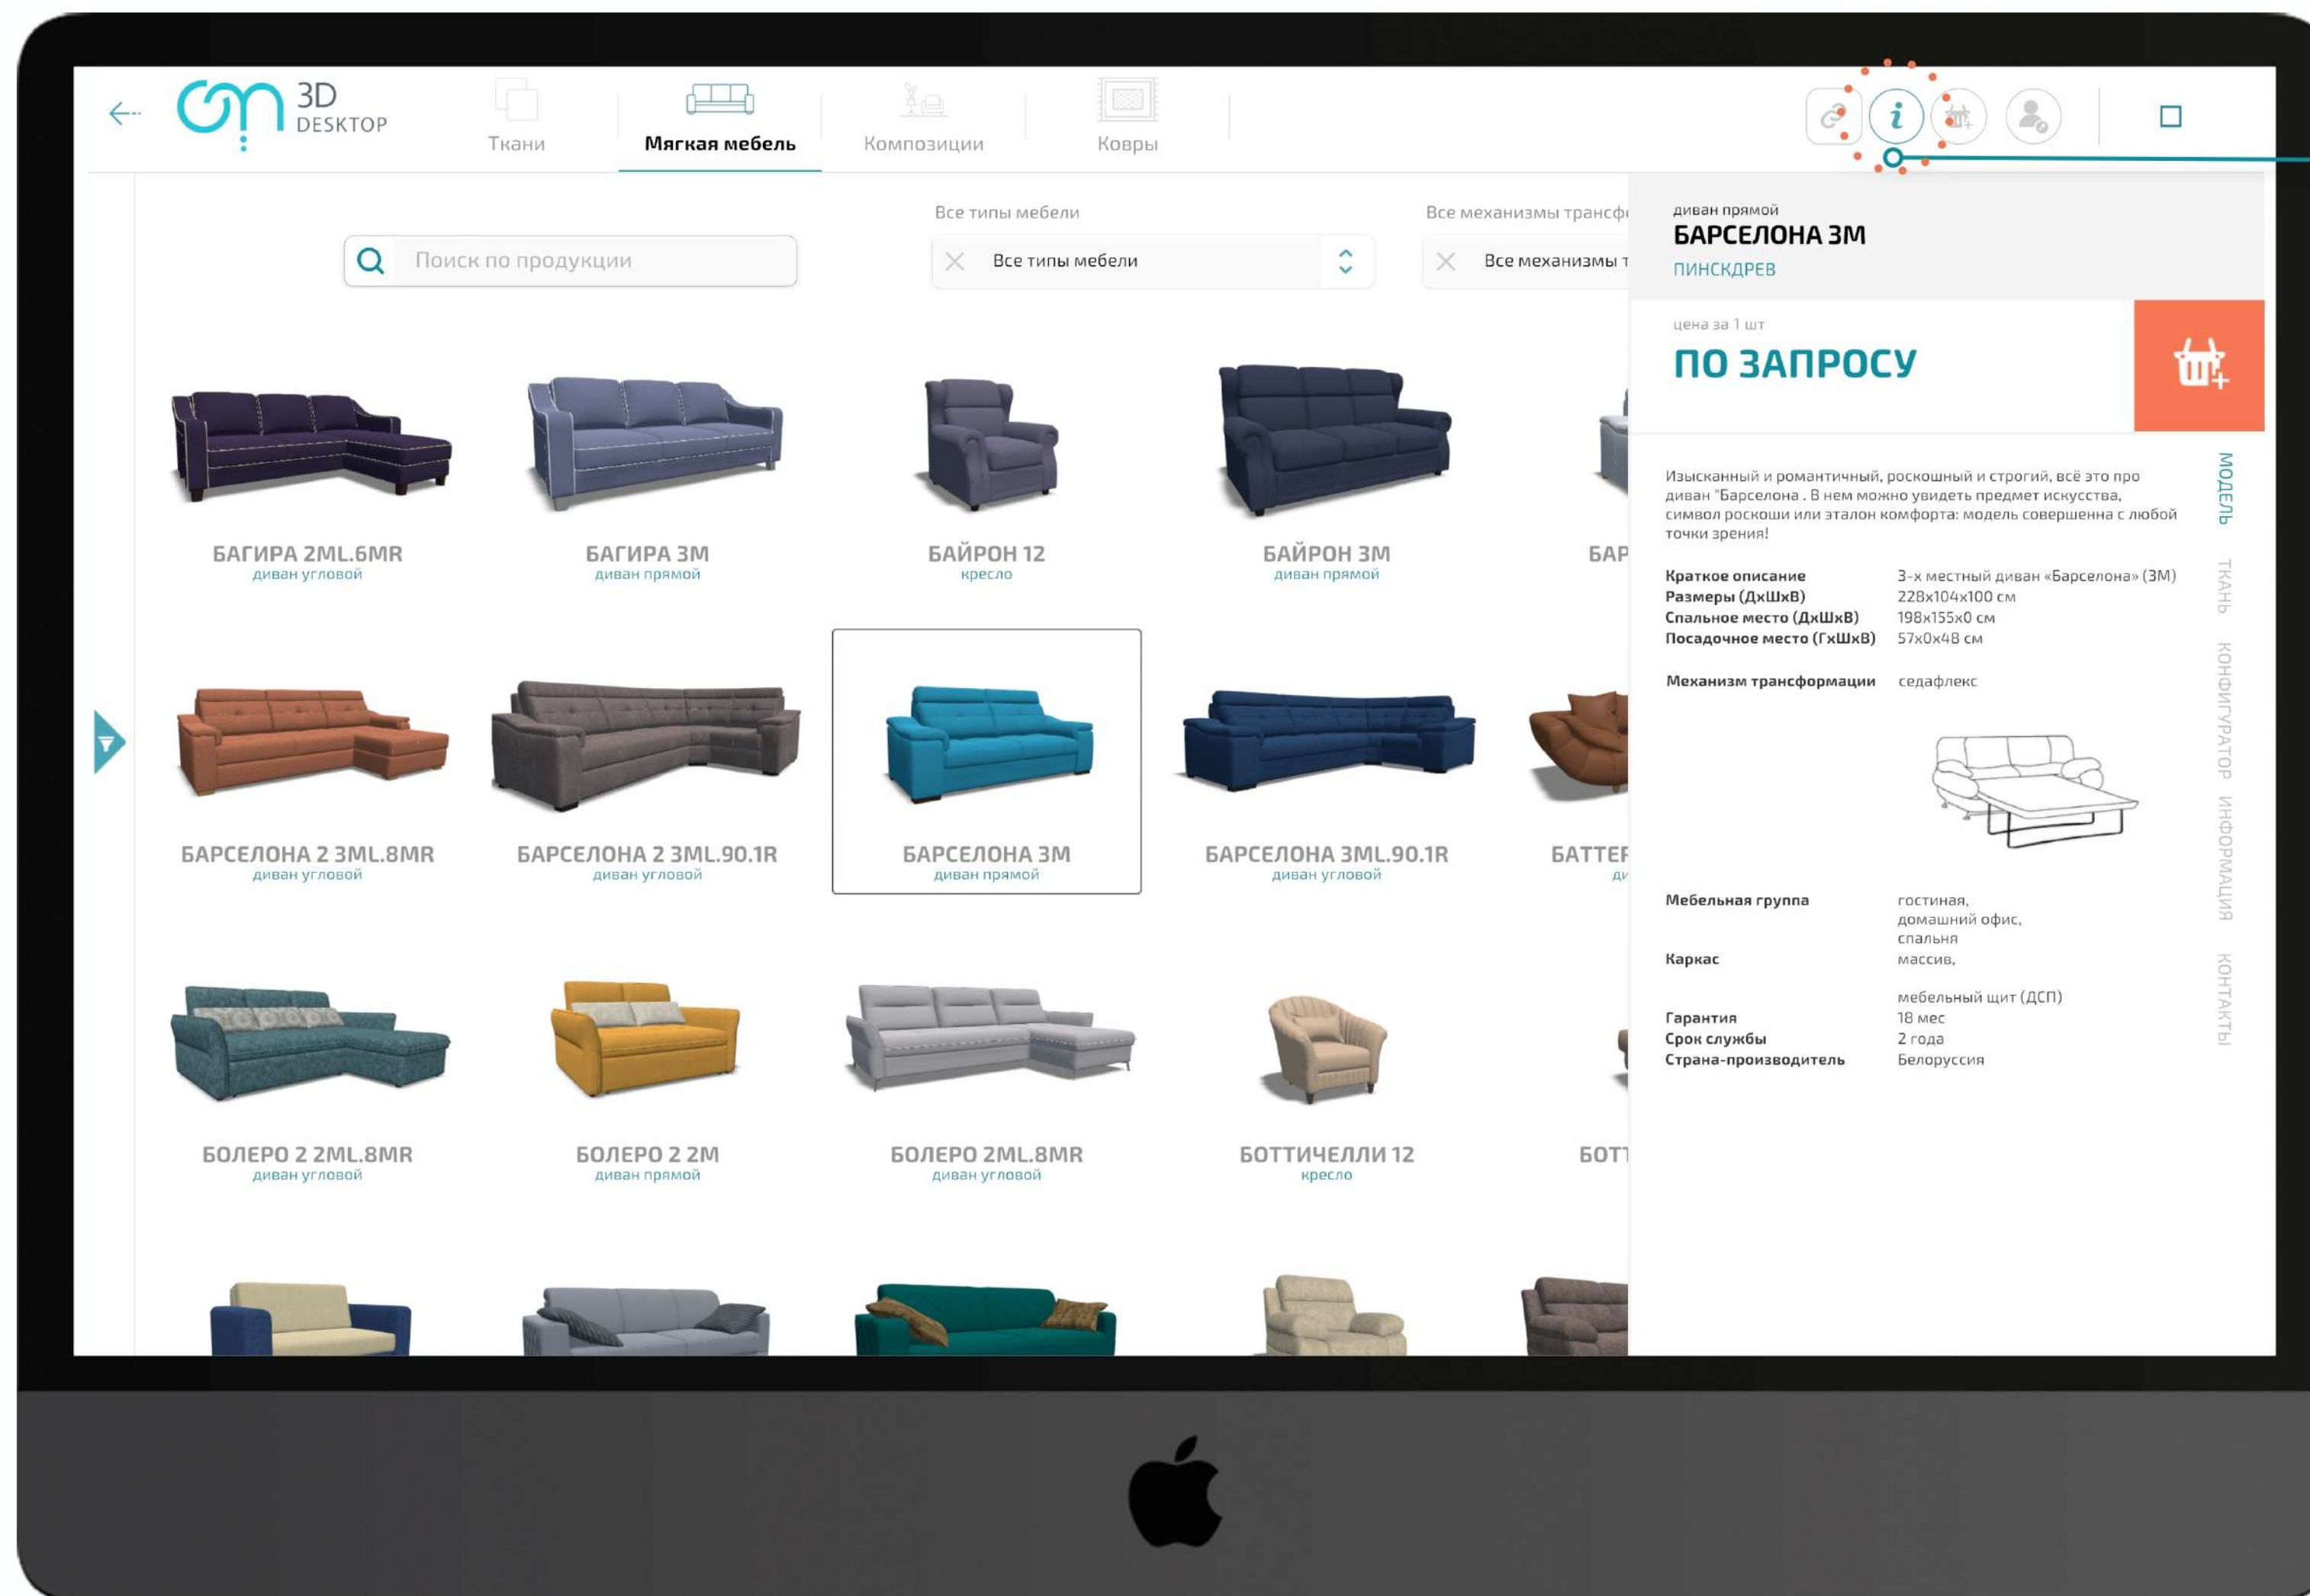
3D DESKTOP

Ткани | Мягкая мебель | Композиции | Ковры

Поиск по продукции

Все типы мебели
Все типы мебели

Все механизмы трансф
Все механизмы т

БАГИРА 2ML.6MR
диван угловой

БАГИРА 3М
диван прямой

БАЙРОН 12
кресло

БАЙРОН 3М
диван прямой

БАР

БАРСЕЛОНА 2 3ML.8MR
диван угловой

БАРСЕЛОНА 2 3ML.90.1R
диван угловой

БАРСЕЛОНА 3М
диван прямой

БАРСЕЛОНА 3ML.90.1R
диван угловой

БАТТЕР
ди

БОЛЕРО 2 2ML.8MR
диван угловой

БОЛЕРО 2 2М
диван прямой

БОЛЕРО 2ML.8MR
диван угловой

БОТТИЧЕЛЛИ 12
кресло

БОТТ

диван прямой
БАРСЕЛОНА 3М
ПИНСКДРЕВ

цена за 1 шт
ПО ЗАПРОСУ

Изысканный и романтичный, роскошный и строгий, всё это про диван "Барселона . В нем можно увидеть предмет искусства, символ роскоши или эталон комфорта: модель совершенна с любой точки зрения!

| | |
|---|---|
| Краткое описание | 3-х местный диван «Барселона» (3М) |
| Размеры (ДхШхВ) | 228х104х100 см |
| Спальное место (ДхШхВ) | 198х155х0 см |
| Посадочное место (ГхШхВ) | 57х0х48 см |
| Механизм трансформации | седафлекс |
| Мебельная группа | гостиная, домашний офис, спальня |
| Каркас | массив, мебельный щит (ДСП) |
| Гарантия | 18 мес |
| Срок службы | 2 года |
| Страна-производитель | Белоруссия |

МОДЕЛЬ
ТКАНЬ
КОНФИГУРАТОР
ИНФОРМАЦИЯ
КОНТАКТЫ